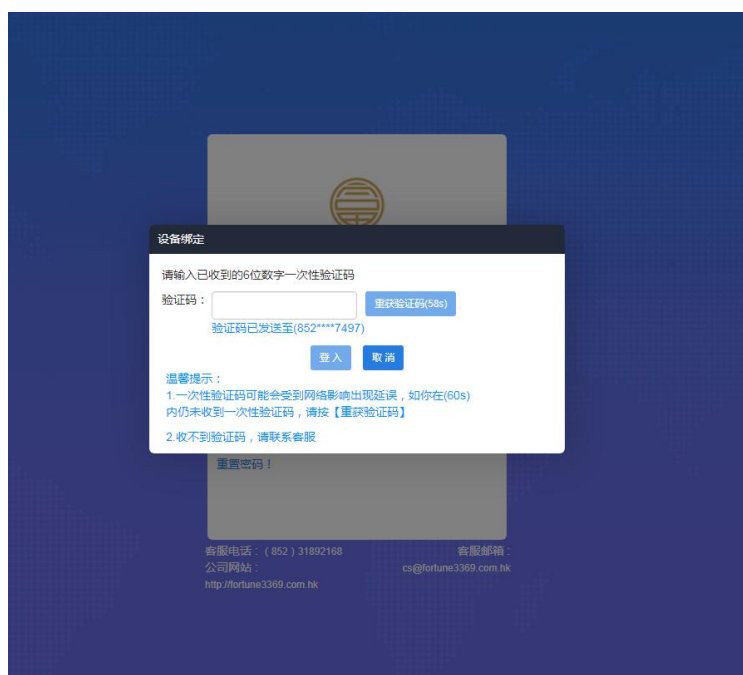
设备绑定

请输入已收到的6位数字一次性验证码

验证码：

重获验证码(58s)

验证码已发送至(852****7497)

登入 取消

温馨提示：

1.一次性验证码可能会受到网络影响出现延误，如你在(60s)内仍未收到一次性验证码，请按【重获验证码】

2.收不到验证码，请联系客服

重置密码！

客服电话：（852）31892168

客服邮箱：

公司网站：

cs@fortune3369.com.hk

http://fortune3369.com.hk